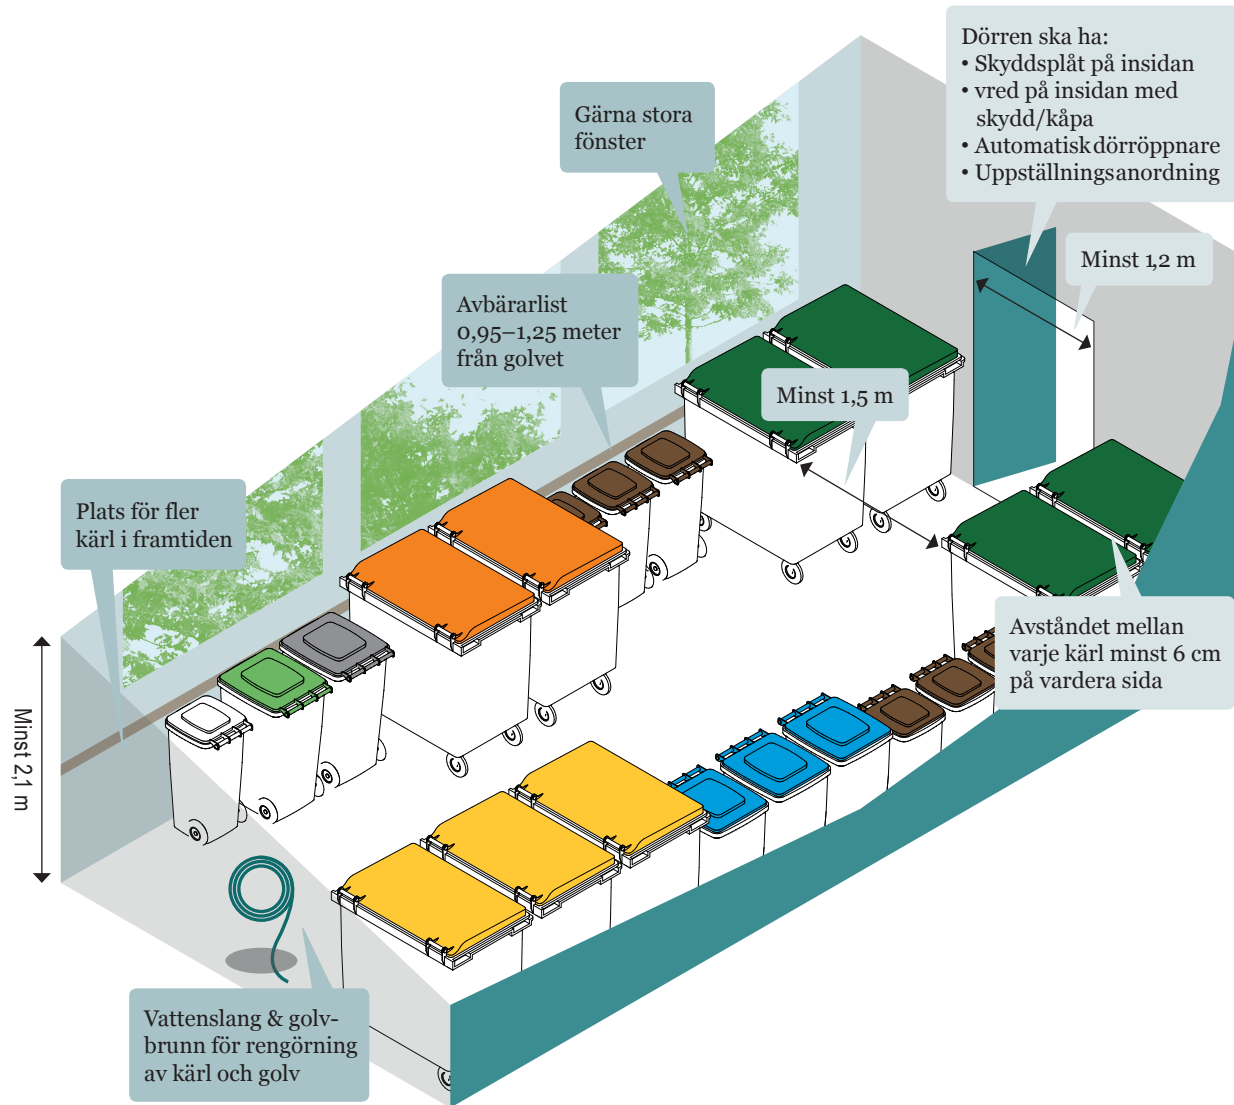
Dörren ska ha:
• Skyddsplåt på insidan
• vred på insidan med skydd/kåpa
• Automatisk dörröppnare
• Uppställningsanordning

Gärna stora fönster

Minst 1,2 m

Avbärarlist 0,95–1,25 meter från golvet

Minst 1,5 m

Plats för fler kärl i framtiden

Avståndet mellan varje kärl minst 6 cm på vardera sida

Minst 2,1 m

Vattenslang & golvbrunn för rengörning av kärl och golv